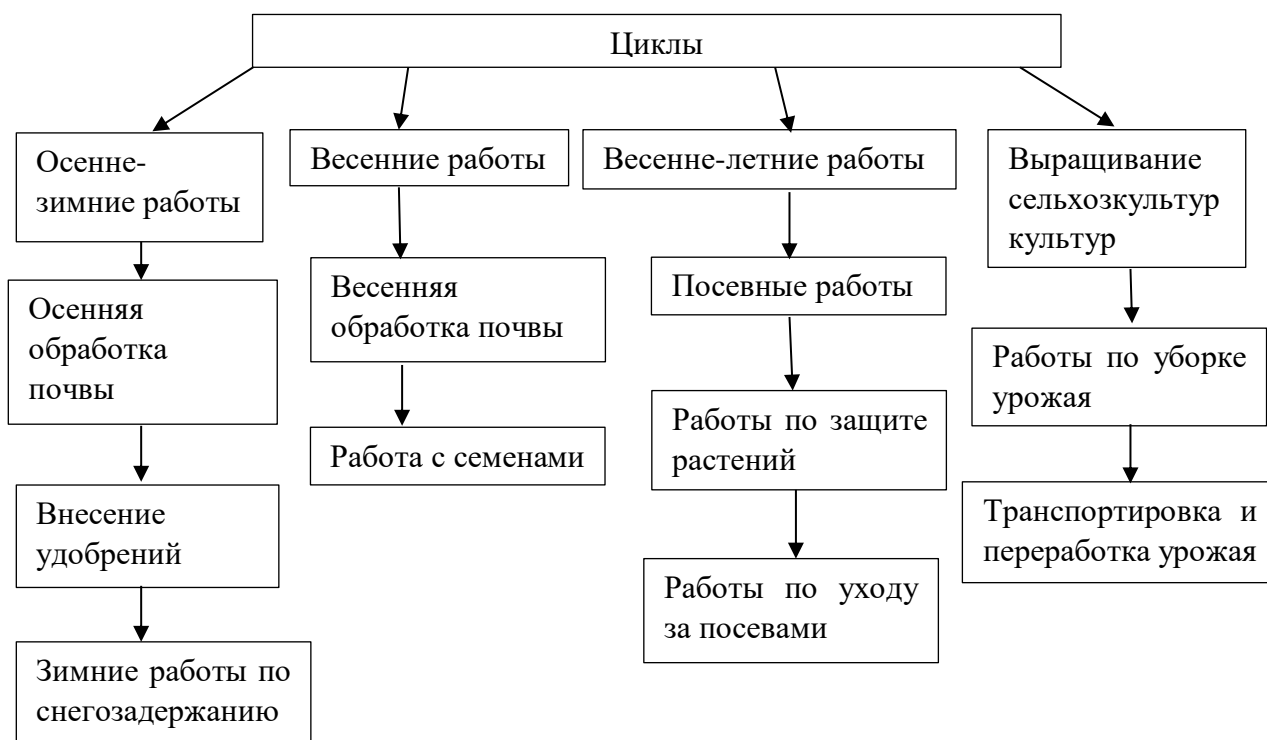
Циклы

Осенне-зимние работы

Осенняя обработка почвы

Внесение удобрений

Зимние работы по снегозадержанию

Весенние работы

Весенняя обработка почвы

Работа с семенами

Весенне-летние работы

Посевные работы

Работы по защите растений

Работы по уходу за посевами

Выращивание сельхозкультур культур

Работы по уборке урожая

Транспортировка и переработка урожая